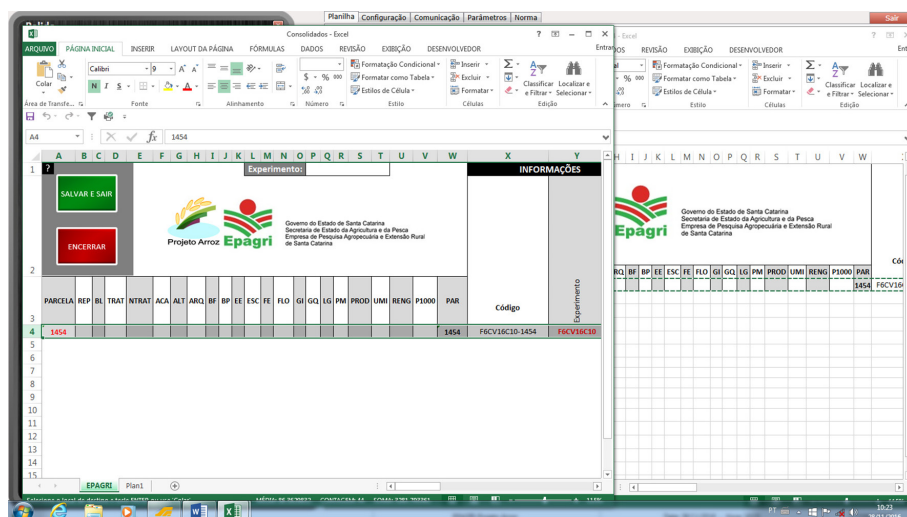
Planilha Configuração Comunicação Parâmetros Norma

Sair

Consolidados - Excel

ARQUIVO PÁGINA INICIAL INSERIR LAYOUT DA PÁGINA FÓRMULAS DADOS REVISÃO EXIBIÇÃO DESENVOLVEDOR Entrar

Colar Calibri 9 A A N I S Área de Transfe... Fonte Alinhamento Número Formatação Condicional Formatar como Tabela Estilos de Célula Estilo Inserir Excluir Formatar Células Classificar e Filtrar Localizar e Selecionar Edição

A4 1454

? Experimento: INFORMAÇÕES

SALVAR E SAIR

ENCERRAR

Projeto Arroz Epagri

Governo do Estado de Santa Catarina
Secretaria de Estado da Agricultura e da Pesca
Empresa de Pesquisa Agropecuária e Extensão Rural de Santa Catarina

| PARCELA | REP | BL | TRAT | NTRAT | ACA | ALT | ARQ | BF | BP | EE | ESC | FE | FLO | GI | GQ | LG | PM | PROD | UMI | RENG | P1000 | PAR | Código | Experimento |
|---|---|---|---|---|---|---|---|---|---|---|---|---|---|---|---|---|---|---|---|---|---|---|---|---|
| 1454 | | | | | | | | | | | | | | | | | | | | | | 1454 | F6CV16C10-1454 | F6CV16C10 |

EPAGRI Plan1

Excel

OS REVISÃO EXIBIÇÃO DESENVOLVEDOR

Formatação Condicional Formatar como Tabela Estilos de Célula Inserir Excluir Formatar Classificar e Filtrar Localizar e Selecionar Estilo Células Edição

Epagri

Governo do Estado de Santa Catarina
Secretaria de Estado da Agricultura e da Pesca
Empresa de Pesquisa Agropecuária e Extensão Rural de Santa Catarina

RQ BF BP EE ESC FE FLO GI GQ LG PM PROD UMI RENG P1000 PAR Cód

1454 F6CV16

10:23